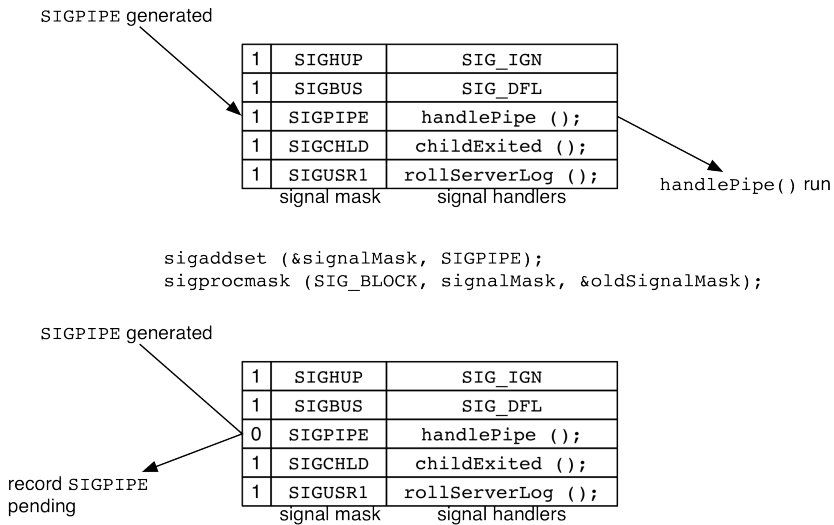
SIGPIPE generated

| 1 | SIGHUP | SIG_IGN |
|---|---|---|
| 1 | SIGBUS | SIG_DFL |
| 1 | SIGPIPE | handlePipe (); |
| 1 | SIGCHLD | childExited (); |
| 1 | SIGUSR1 | rollServerLog (); |

signal mask signal handlers

handlePipe() run

sigaddset (&signalMask, SIGPIPE);
sigprocmask (SIG_BLOCK, signalMask, &oldSignalMask);

SIGPIPE generated

| 1 | SIGHUP | SIG_IGN |
|---|---|---|
| 1 | SIGBUS | SIG_DFL |
| 0 | SIGPIPE | handlePipe (); |
| 1 | SIGCHLD | childExited (); |
| 1 | SIGUSR1 | rollServerLog (); |

signal mask signal handlers

record SIGPIPE pending